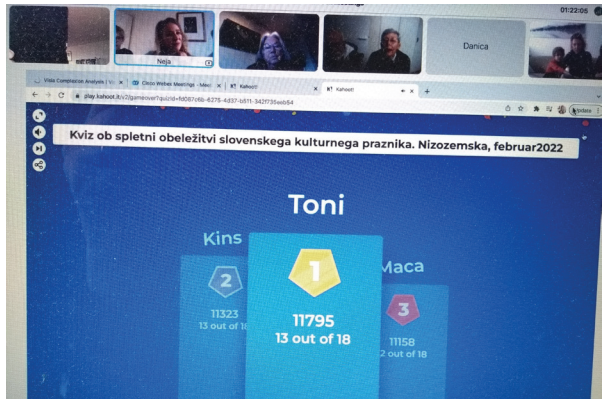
01:22:05

Neja

Danica

Viola Comparison Analysis | Vi
Cisco Webex Meetings - Mee
Kahoot!
Kahoot!

play.kahoot.it/v2/gameover?quizId=fd087c6b-6375-4d37-b511-342f735eeb54

Update

Kviz ob spletni obeležitvi slovenskega kulturnega praznika. Nizozemska, februar2022

Toni

Kins

Maca

2

11323
13 out of 18

1

11795
13 out of 18

3

11158
2 out of 18